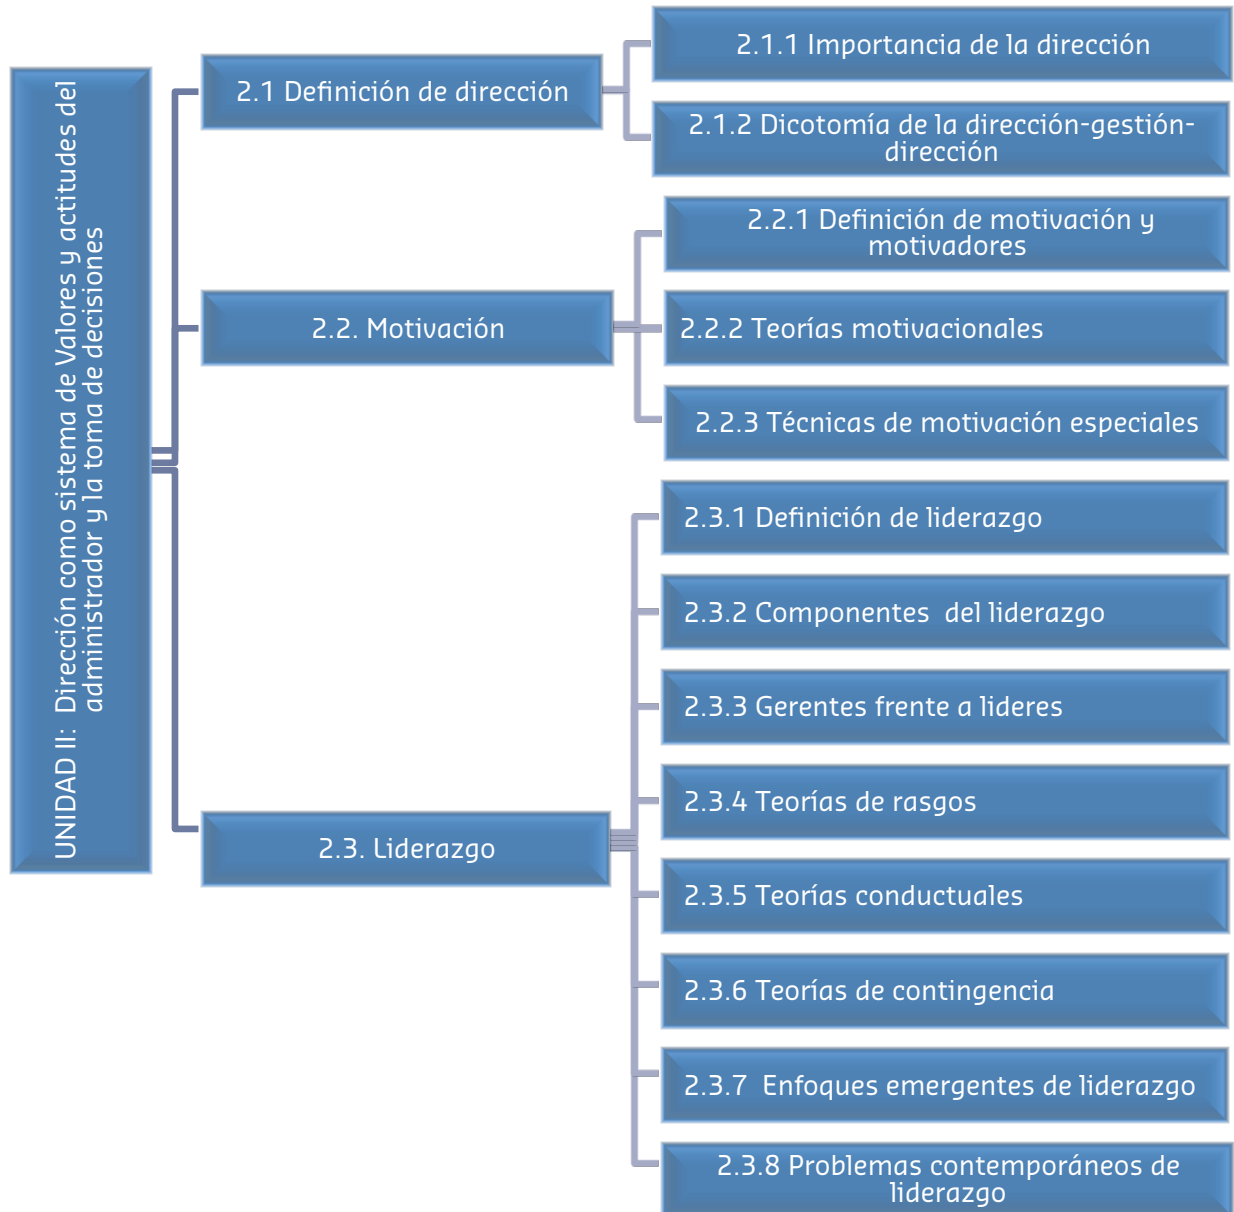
UNIDAD II: Dirección como sistema de Valores y actitudes del administrador y la toma de decisiones

2.1 Definición de dirección

2.1.1 Importancia de la dirección

2.1.2 Dicotomía de la dirección-gestión-dirección

2.2. Motivación

2.2.1 Definición de motivación y motivadores

2.2.2 Teorías motivacionales

2.2.3 Técnicas de motivación especiales

2.3. Liderazgo

2.3.1 Definición de liderazgo

2.3.2 Componentes del liderazgo

2.3.3 Gerentes frente a lideres

2.3.4 Teorías de rasgos

2.3.5 Teorías conductuales

2.3.6 Teorías de contingencia

2.3.7 Enfoques emergentes de liderazgo

2.3.8 Problemas contemporáneos de liderazgo